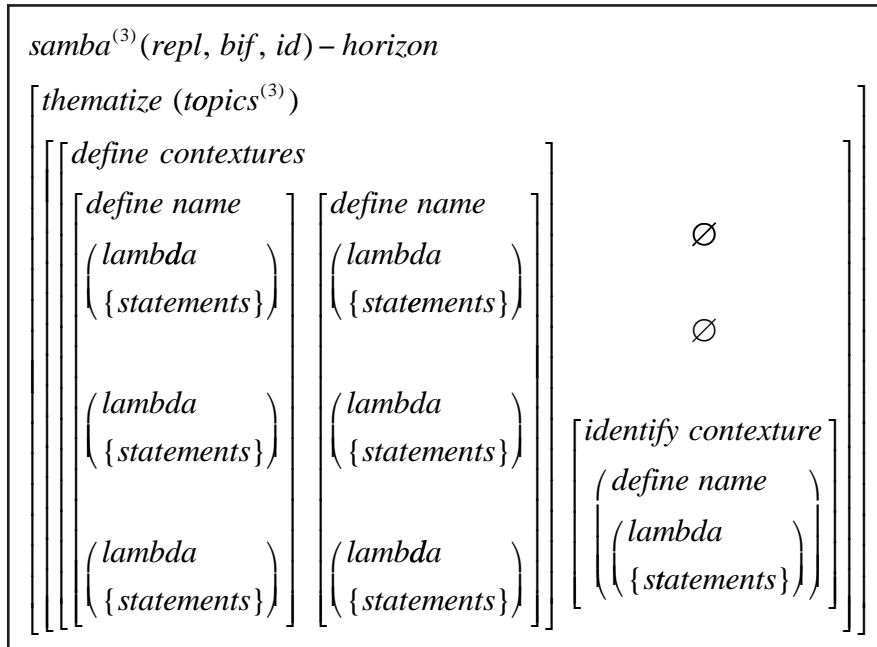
$samba^{(3)}(repl, bif, id) - horizon$

$\left[ \begin{array}{c} thematize\ (topics^{(3)}) \\ \left[ \left[ \begin{array}{cc} define\ contextures & \\ \left[ \begin{array}{c} define\ name \\ \left( \begin{array}{c} lambda \\ \{statements\} \end{array} \right) \\ \left( \begin{array}{c} lambda \\ \{statements\} \end{array} \right) \\ \left( \begin{array}{c} lambda \\ \{statements\} \end{array} \right) \end{array} \right] & \left[ \begin{array}{c} define\ name \\ \left( \begin{array}{c} lambda \\ \{statements\} \end{array} \right) \\ \left( \begin{array}{c} lambda \\ \{statements\} \end{array} \right) \\ \left( \begin{array}{c} lambda \\ \{statements\} \end{array} \right) \end{array} \right] \end{array} \right] \begin{array}{c} \varnothing \\ \varnothing \\ \left[ \begin{array}{c} identify\ contexture \\ \left( \begin{array}{c} define\ name \\ \left( \begin{array}{c} lambda \\ \{statements\} \end{array} \right) \end{array} \right) \end{array} \right] \end{array} \right] \end{array} \right]$